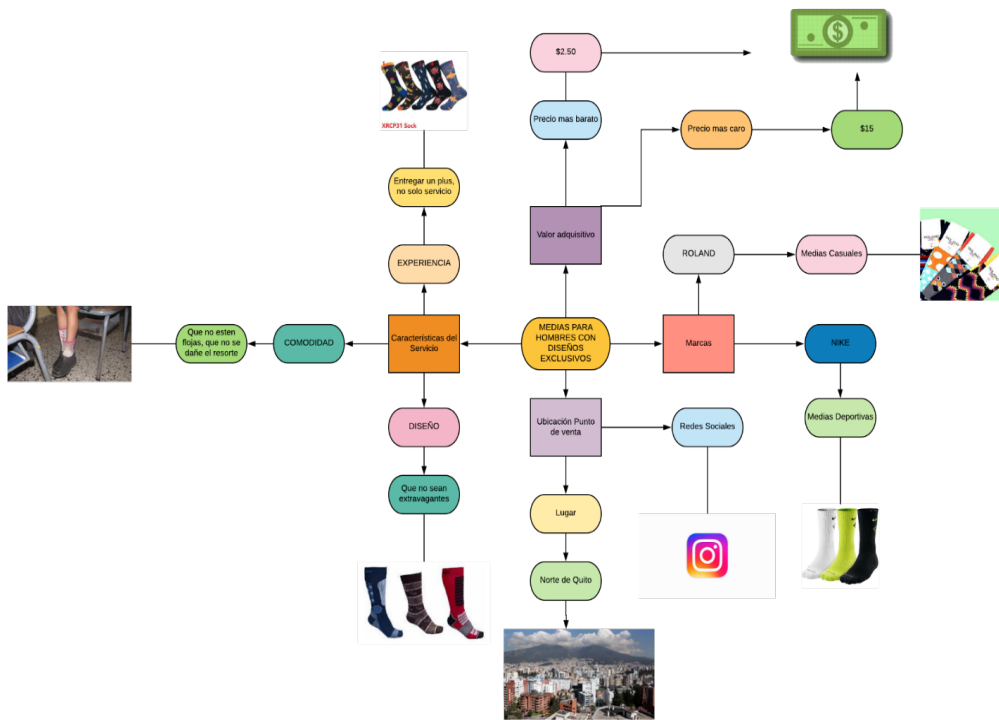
$2.50

XRCP31 Sock

Precio mas barato

Precio mas caro

$15

Entregar un plus, no solo servicio

Valor adquisitivo

ROLAND

Medias Casuales

EXPERIENCIA

Que no esten flojas, que no se dañe el resorte

COMODIDAD

Características del Servicio

MEDIAS PARA HOMBRES CON DISEÑOS EXCLUSIVOS

Marcas

NIKE

DISEÑO

Ubicación Punto de venta

Redes Sociales

Medias Deportivas

Que no sean extravagantes

Lugar

Norte de Quito